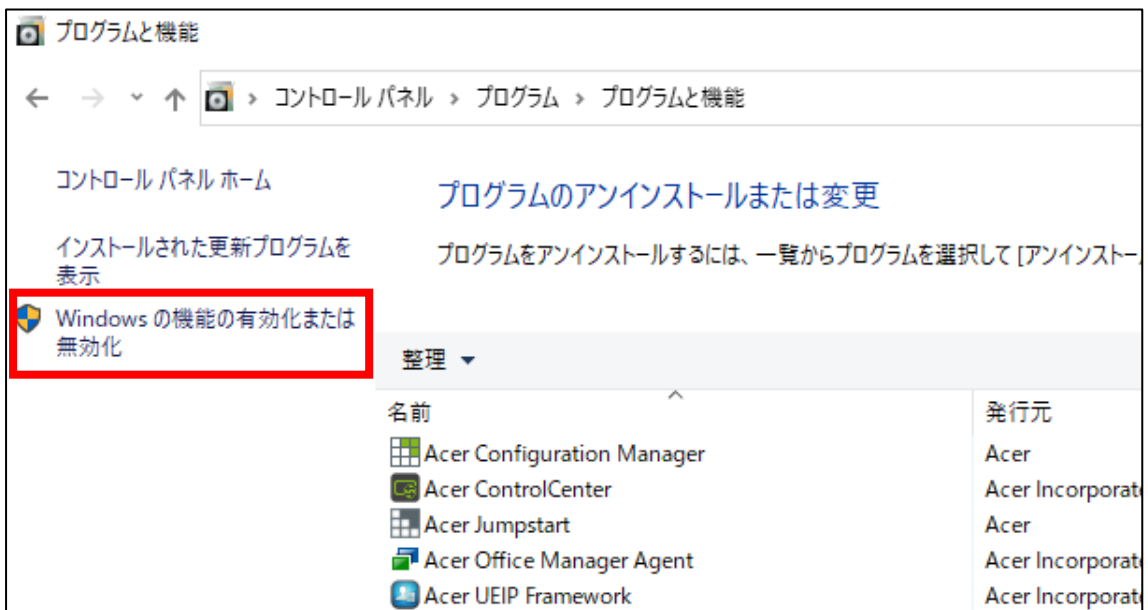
プログラムと機能

コントロール パネル › プログラム › プログラムと機能

コントロール パネル ホーム

インストールされた更新プログラムを表示

Windows の機能の有効化または無効化

プログラムのアンインストールまたは変更

プログラムをアンインストールするには、一覧からプログラムを選択して [アンインストー

整理 ▾

| 名前 | 発行元 |
|---|---|
| Acer Configuration Manager | Acer |
| Acer ControlCenter | Acer Incorporat |
| Acer Jumpstart | Acer |
| Acer Office Manager Agent | Acer Incorporat |
| Acer UEIP Framework | Acer Incorporat |